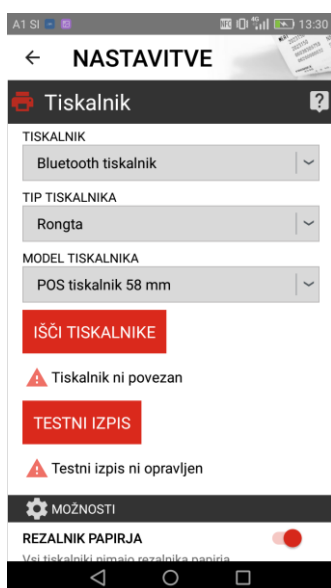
A1 SI

13:30

NASTAVITVE

Tiskalnik

TISKALNIK

Bluetooth tiskalnik

TIP TISKALNIKA

Rongta

MODEL TISKALNIKA

POS tiskalnik 58 mm

IŠČI TISKALNIKE

Tiskalnik ni povezan

TESTNI IZPIS

Testni izpis ni opravljen

MOŽNOSTI

REZALNIK PAPIRJA

Vsi tiskalniki nimajo rezalnika papirja